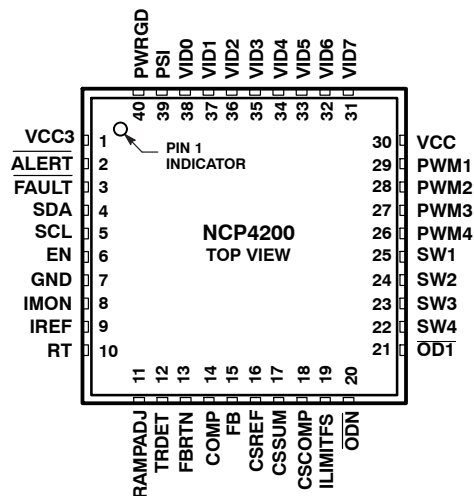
PWRGD 40
PSI 39
VID0 38
VID1 37
VID2 36
VID3 35
VID4 34
VID5 33
VID6 32
VID7 31

PIN 1 INDICATOR

VCC3 1
$\overline{ALERT}$ 2
$\overline{FAULT}$ 3
SDA 4
SCL 5
EN 6
GND 7
IMON 8
IREF 9
RT 10

NCP4200
TOP VIEW

30 VCC
29 PWM1
28 PWM2
27 PWM3
26 PWM4
25 SW1
24 SW2
23 SW3
22 SW4
21 $\overline{OD1}$

11 RAMPADJ
12 TRDET
13 FBRTN
14 COMP
15 FB
16 CSREF
17 CSSUM
18 CSCOMP
19 ILIMITFS
20 $\overline{ODN}$